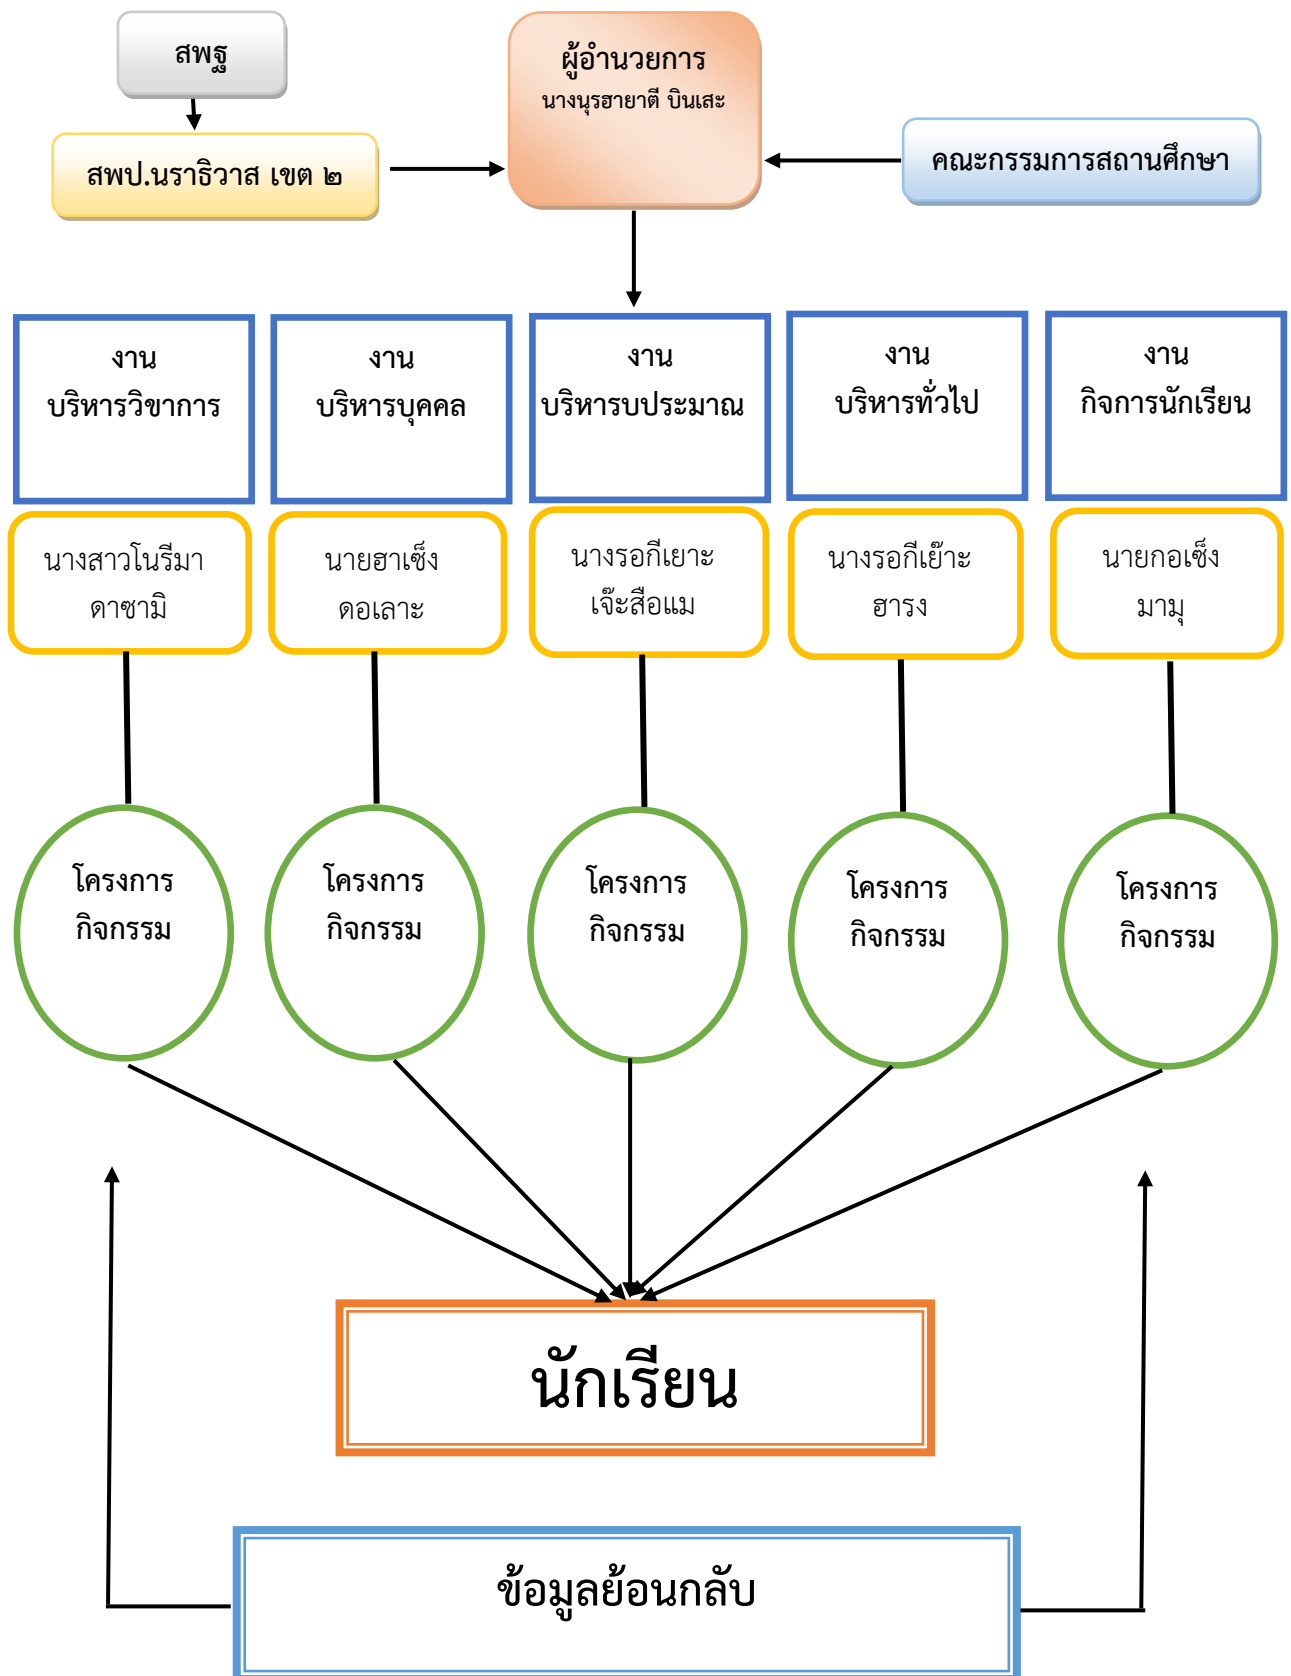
สพฐ

ผู้อำนวยการ
นางนุรฮายาตี บินเสะ

สพป.นราธิวาส เขต ๒

คณะกรรมการสถานศึกษา

งาน
บริหารวิชาการ

งาน
บริหารบุคคล

งาน
บริหารบประมาณ

งาน
บริหารทั่วไป

งาน
กิจการนักเรียน

นางสาวโนรีมา
ดาซามิ

นายฮาเซ็ง
ดอเลาะ

นางรอกีเยาะ
เจ๊ะสือแม

นางรอกีเย๊าะ
ฮารง

นายกอเซ็ง
มามุ

โครงการ
กิจกรรม

โครงการ
กิจกรรม

โครงการ
กิจกรรม

โครงการ
กิจกรรม

โครงการ
กิจกรรม

นักเรียน

ข้อมูลย้อนกลับ